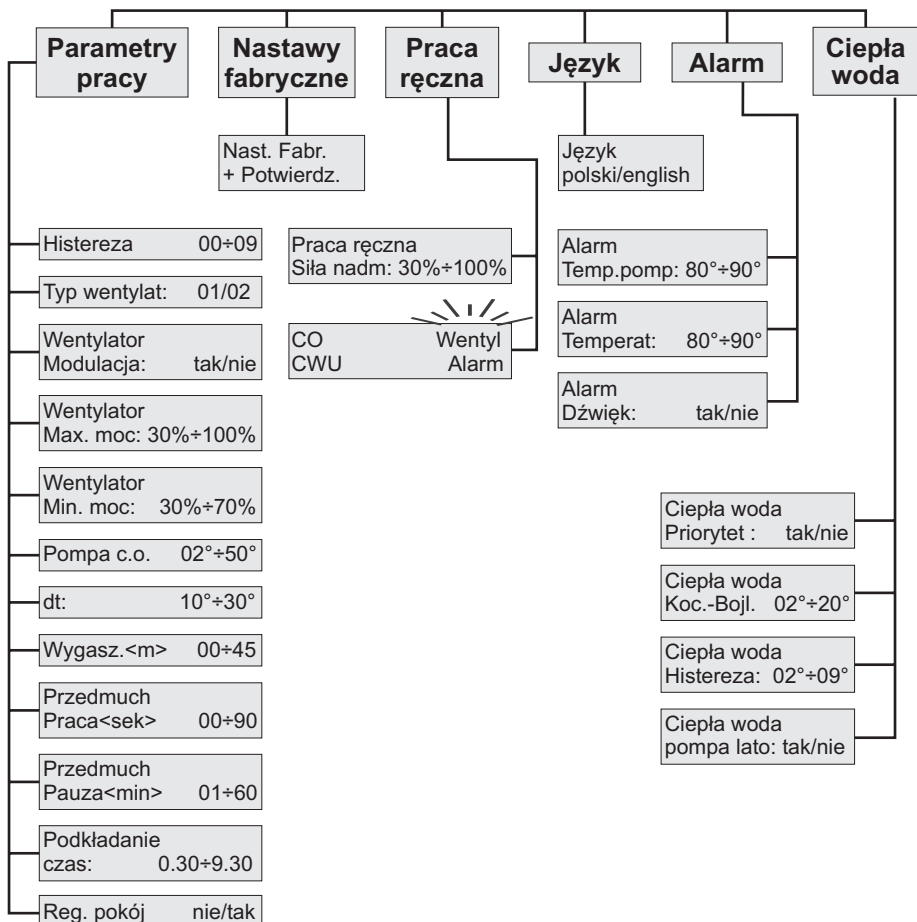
Parametry pracy

Nastawy fabryczne

Praca ręczna

Język

Alarm

Ciepła woda

Nast. Fabr.
+ Potwierdz.

Język
polski/english

Histereza 00÷09

Typ wentylat: 01/02

Wentylator
Modulacja: tak/nie

Wentylator
Max. moc: 30%÷100%

Wentylator
Min. moc: 30%÷70%

Pompa c.o. 02°÷50°

dt: 10°÷30°

Wygasz.<m> 00÷45

Przedmuch
Praca<sek> 00÷90

Przedmuch
Pauza<min> 01÷60

Podkładanie
czas: 0.30÷9.30

Reg. pokój nie/tak

Praca ręczna
Siła nadm: 30%÷100%

CO Wentyl
CWU Alarm

Alarm
Temp.pomp: 80°÷90°

Alarm
Temperat: 80°÷90°

Alarm
Dźwięk: tak/nie

Ciepła woda
Priorytet : tak/nie

Ciepła woda
Koc.-Bojl. 02°÷20°

Ciepła woda
Histereza: 02°÷09°

Ciepła woda
pompa lato: tak/nie